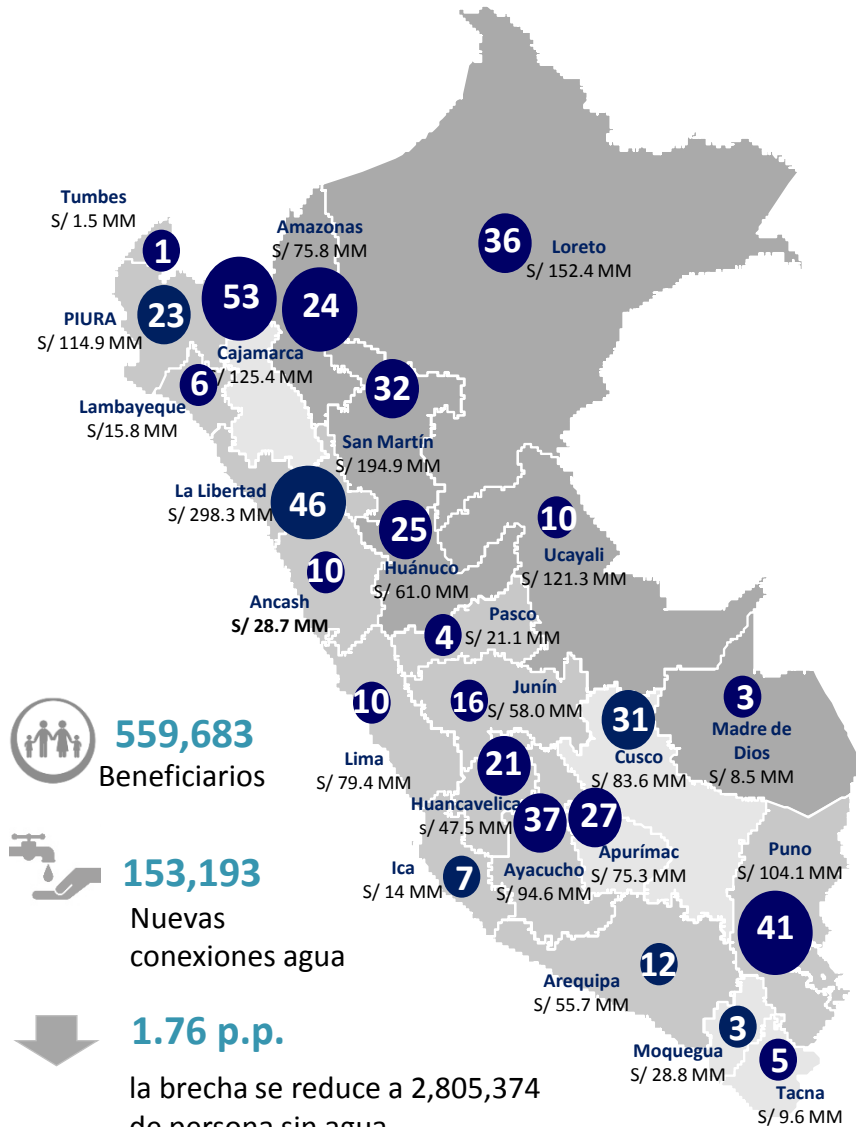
Tumbes
S/ 1.5 MM
1

Amazonas
S/ 75.8 MM

36
Loreto
S/ 152.4 MM

PIURA
S/ 114.9 MM
23

53
24

Cajamarca
S/ 125.4 MM

6
Lambayeque
S/15.8 MM

32
San Martín
S/ 194.9 MM

La Libertad
S/ 298.3 MM
46

25
Huánuco
S/ 61.0 MM

10
Ucayali
S/ 121.3 MM

10
Ancash
S/ 28.7 MM

4
Pasco
S/ 21.1 MM

559,683
Beneficiarios

10
Lima
S/ 79.4 MM

16
Junín
S/ 58.0 MM

31
Cusco
S/ 83.6 MM

3
Madre de Dios
S/ 8.5 MM

21
Huancavelica
S/ 47.5 MM

37
27
Ayacucho
S/ 94.6 MM
Apurímac
S/ 75.3 MM

153,193
Nuevas conexiones agua

Ica
S/ 14 MM
7

Puno
S/ 104.1 MM
41

12
Arequipa
S/ 55.7 MM

1.76 p.p.
la brecha se reduce a 2,805,374 de persona sin agua

3
Moquegua
S/ 28.8 MM

5
Tacna
S/ 9.6 MM